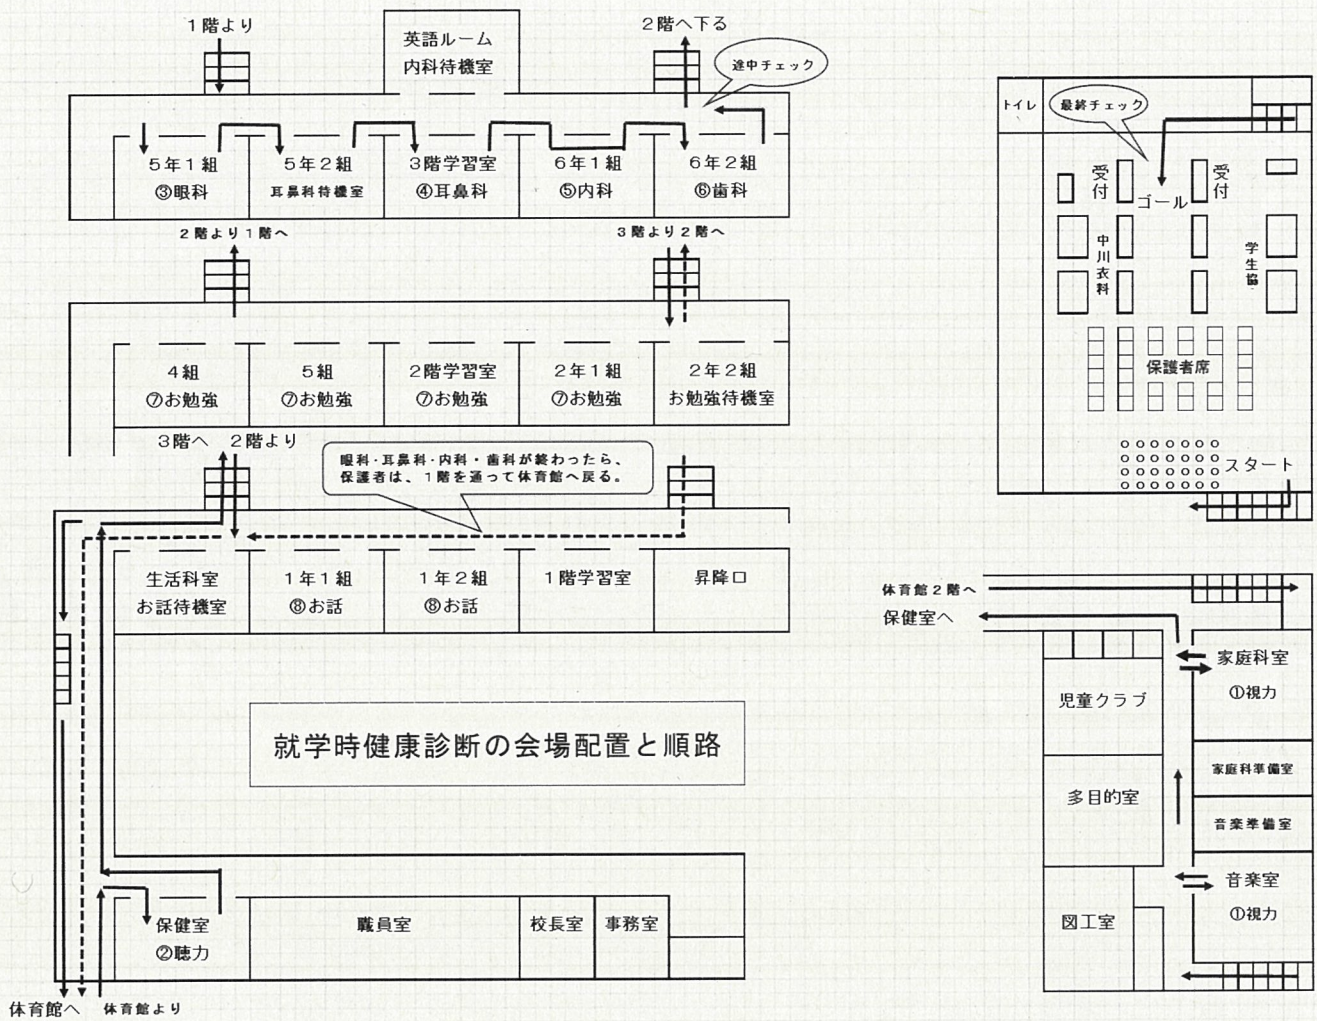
1階より

英語ルーム
内科待機室

2階へ下る

途中チェック

5年1組
③眼科

5年2組
耳鼻科待機室

3階学習室
④耳鼻科

6年1組
⑤内科

6年2組
⑥歯科

2階より1階へ

3階より2階へ

4組
⑦お勉強

5組
⑦お勉強

2階学習室
⑦お勉強

2年1組
⑦お勉強

2年2組
お勉強待機室

3階へ　2階より

眼科・耳鼻科・内科・歯科が終わったら、保護者は、1階を通って体育館へ戻る。

生活科室
お話待機室

1年1組
⑧お話

1年2組
⑧お話

1階学習室

昇降口

就学時健康診断の会場配置と順路

保健室
②聴力

職員室

校長室

事務室

体育館へ　体育館より

トイレ

最終チェック

受付

ゴール

受付

中川衣料

学生協

保護者席

スタート

体育館2階へ

保健室へ

家庭科室
①視力

児童クラブ

多目的室

家庭科準備室

音楽準備室

音楽室
①視力

図工室